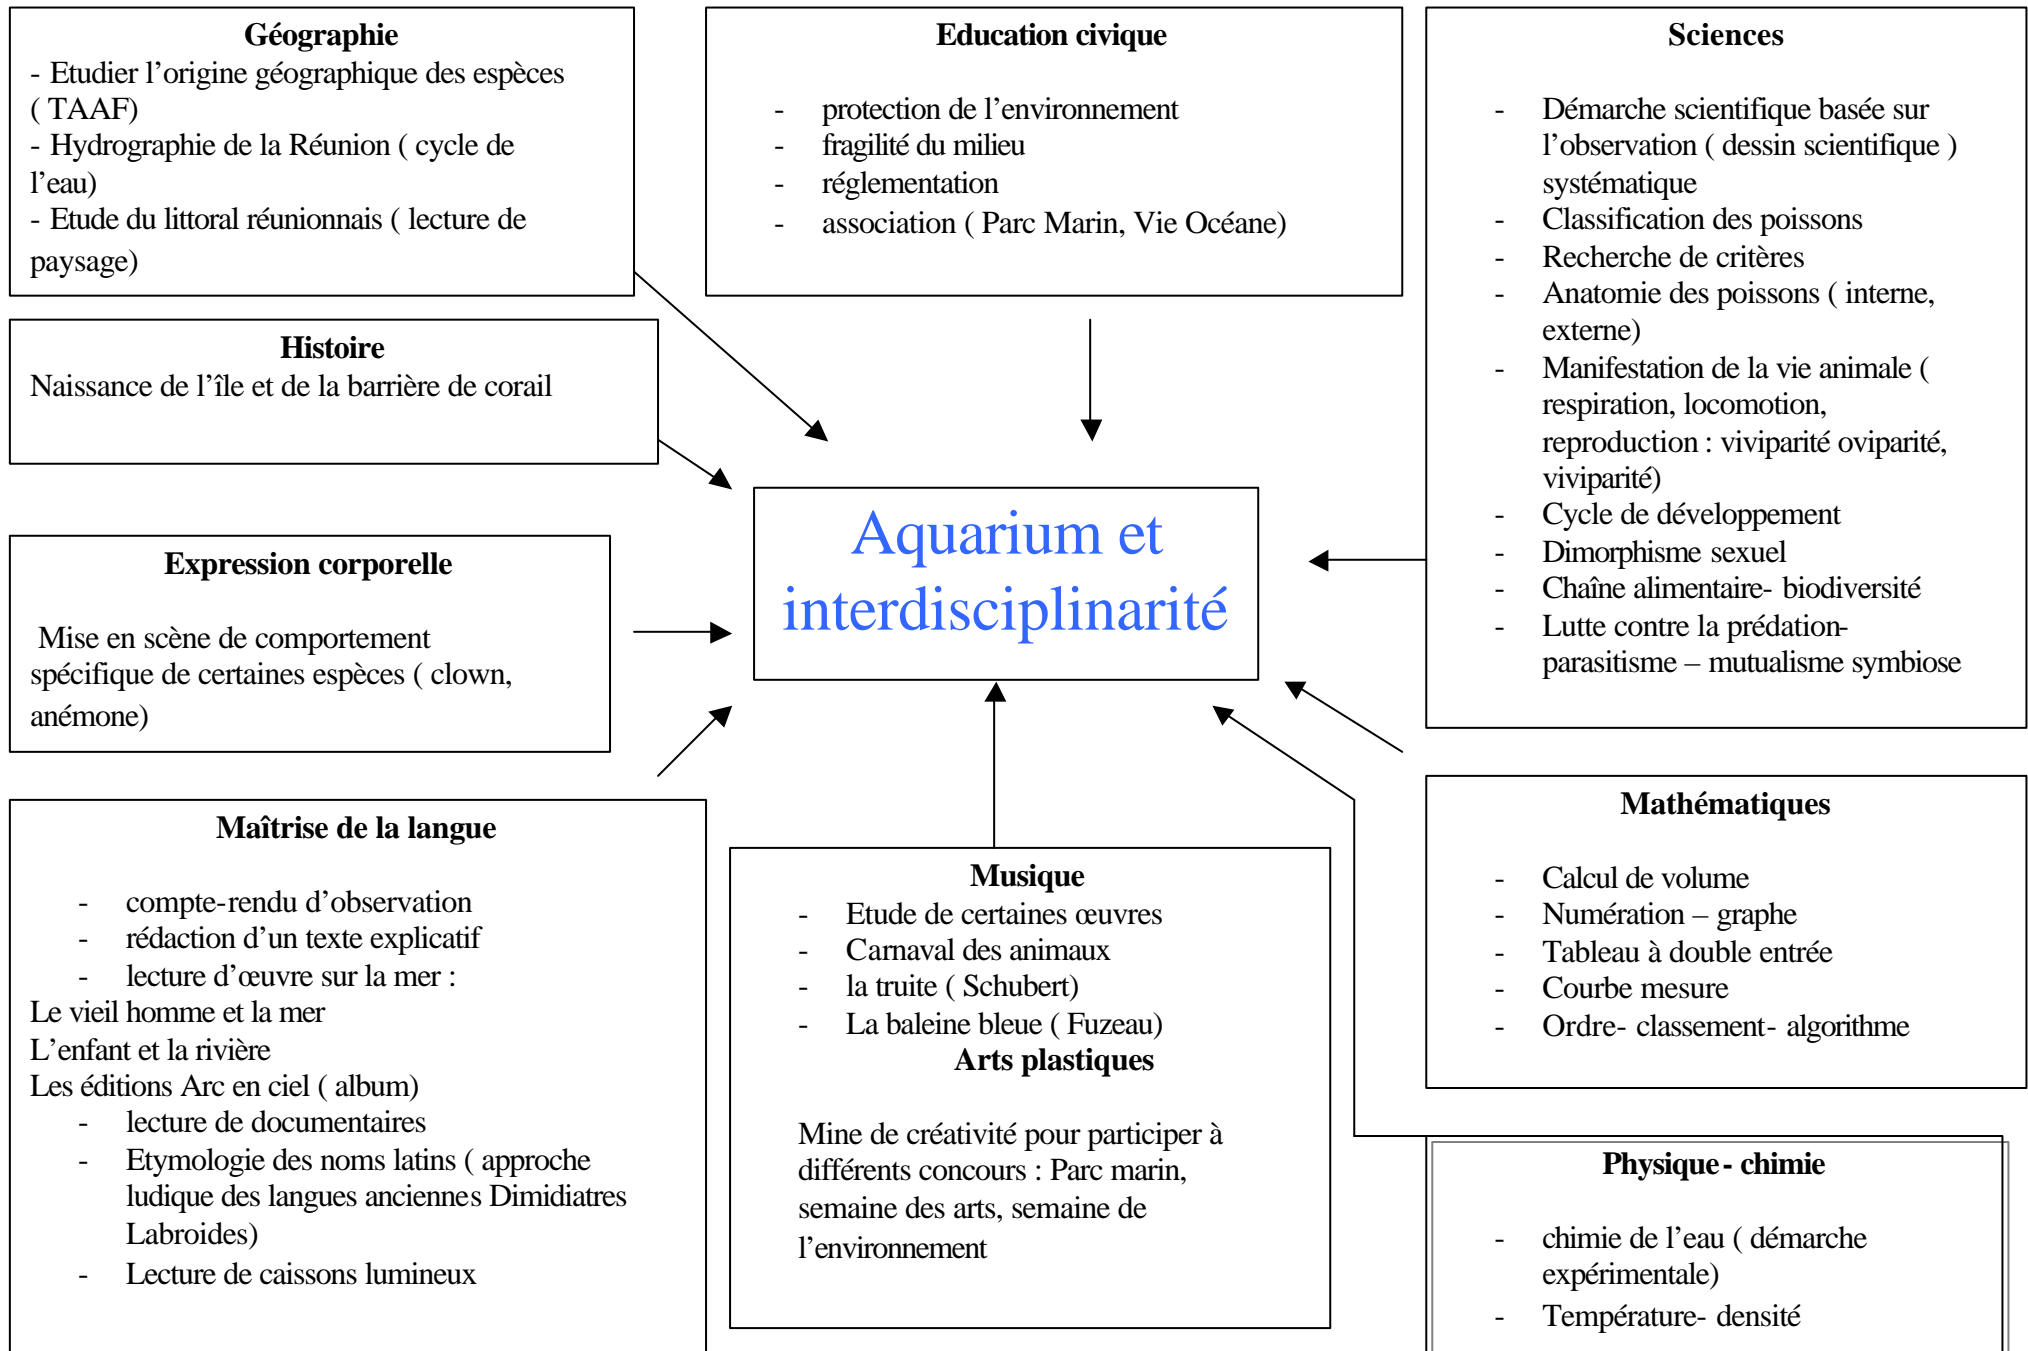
**Géographie**
- Etudier l’origine géographique des espèces ( TAAF)
- Hydrographie de la Réunion ( cycle de l’eau)
- Etude du littoral réunionnais ( lecture de paysage)

**Education civique**

- protection de l’environnement
- fragilité du milieu
- réglementation
- association ( Parc Marin, Vie Océane)

**Sciences**

- Démarche scientifique basée sur l’observation ( dessin scientifique ) systématique
- Classification des poissons
- Recherche de critères
- Anatomie des poissons ( interne, externe)
- Manifestation de la vie animale ( respiration, locomotion, reproduction : viviparité oviparité, viviparité)
- Cycle de développement
- Dimorphisme sexuel
- Chaîne alimentaire- biodiversité
- Lutte contre la prédation- parasitisme – mutualisme symbiose

**Histoire**
Naissance de l’île et de la barrière de corail

Aquarium et interdisciplinarité

**Expression corporelle**

Mise en scène de comportement spécifique de certaines espèces ( clown, anémone)

**Maîtrise de la langue**

- compte-rendu d’observation
- rédaction d’un texte explicatif
- lecture d’œuvre sur la mer :

Le vieil homme et la mer
L’enfant et la rivière
Les éditions Arc en ciel ( album)

- lecture de documentaires
- Etymologie des noms latins ( approche ludique des langues anciennes Dimidiatres Labroides)
- Lecture de caissons lumineux

**Musique**
- Etude de certaines œuvres
- Carnaval des animaux
- la truite ( Schubert)
- La baleine bleue ( Fuzeau)

**Arts plastiques**

Mine de créativité pour participer à différents concours : Parc marin, semaine des arts, semaine de l’environnement

**Mathématiques**

- Calcul de volume
- Numération – graphe
- Tableau à double entrée
- Courbe mesure
- Ordre- classement- algorithme

**Physique - chimie**

- chimie de l’eau ( démarche expérimentale)
- Température- densité